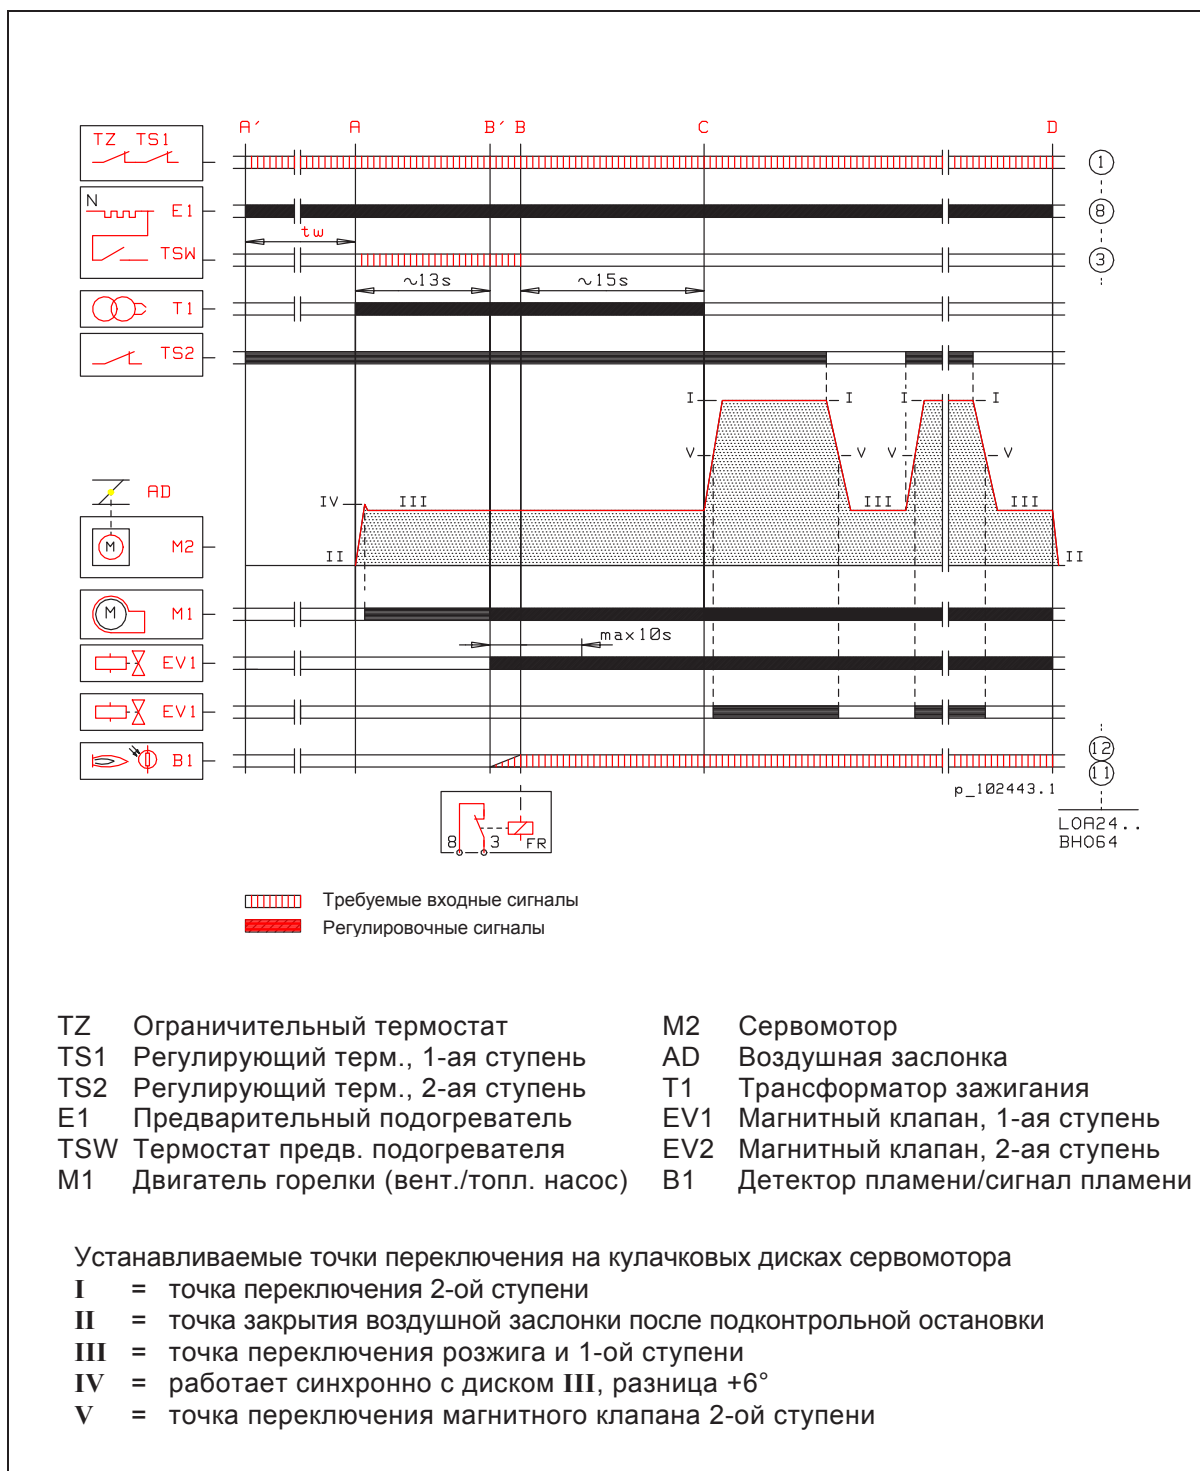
TZ TS1

N E1

TSW

T1

TS2

AD

M2

M1

EV1

EV1

B1

A´ A B´ B C D

tw

~13s ~15s

I I I I

V V V V

IV III III III

II II

max 10s

8 3 FR

① ⑧ ③ ⑫ ⑪

p_102443.1

LOA24..
BH064

Требуемые входные сигналы

Регулировочные сигналы

TZ Ограничительный термостат
TS1 Регулирующий терм., 1-ая ступень
TS2 Регулирующий терм., 2-ая ступень
E1 Предварительный подогреватель
TSW Термостат предв. подогревателя
M1 Двигатель горелки (вент./топл. насос)

M2 Сервомотор
AD Воздушная заслонка
T1 Трансформатор зажигания
EV1 Магнитный клапан, 1-ая ступень
EV2 Магнитный клапан, 2-ая ступень
B1 Детектор пламени/сигнал пламени

Устанавливаемые точки переключения на кулачковых дисках сервомотора
I = точка переключения 2-ой ступени
II = точка закрытия воздушной заслонки после подконтрольной остановки
III = точка переключения розжига и 1-ой ступени
IV = работает синхронно с диском III, разница +6°
V = точка переключения магнитного клапана 2-ой ступени